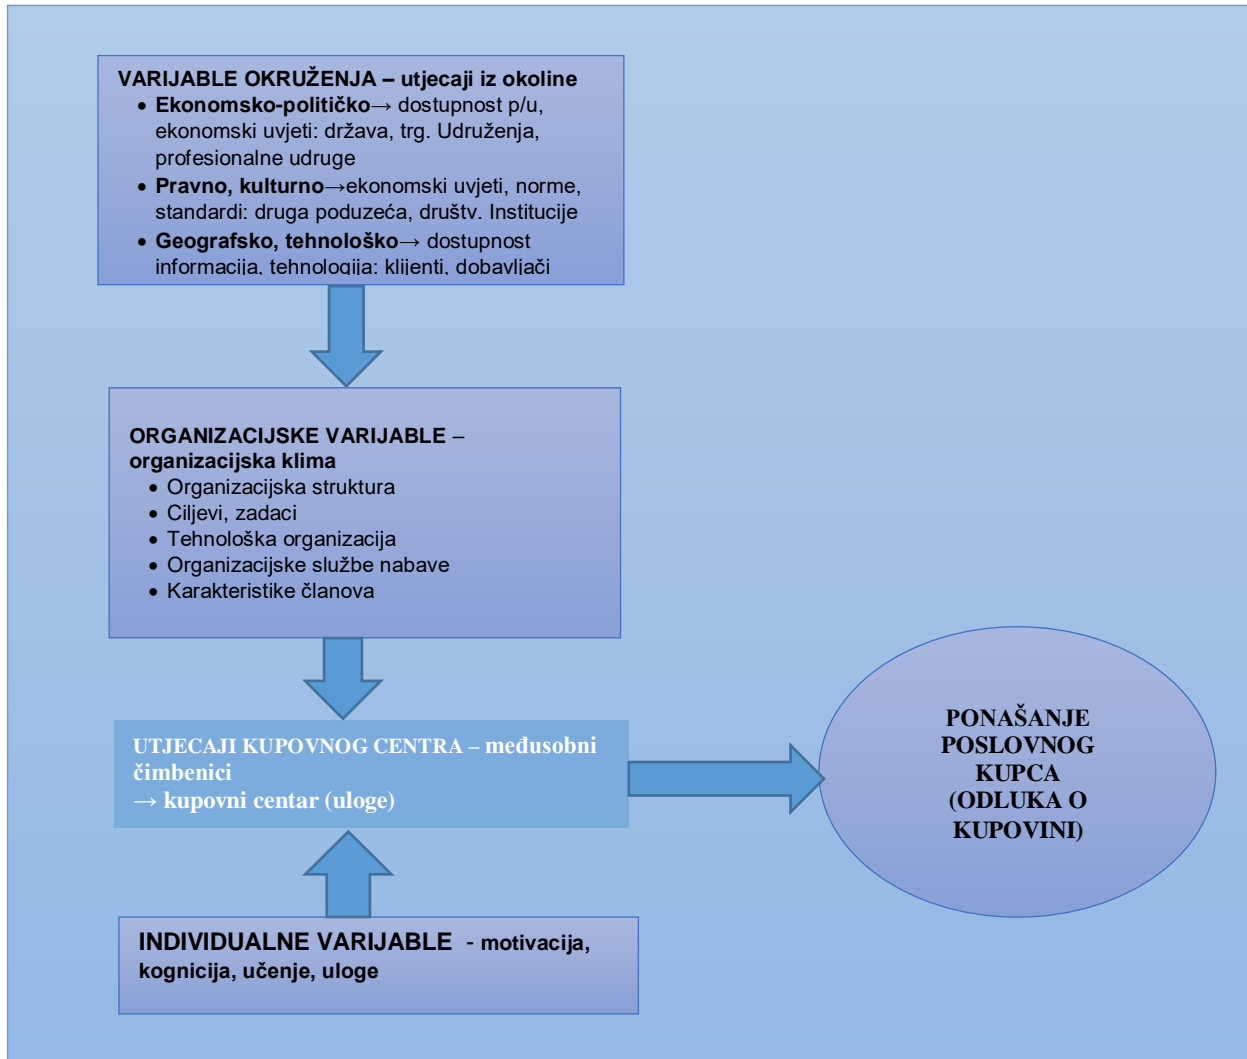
VARIJABLE OKRUŽENJA – utjecaji iz okoline
- Ekonomsko-političko→ dostupnost p/u, ekonomski uvjeti: država, trg. Udruženja, profesionalne udruge
- Pravno, kulturno→ekonomski uvjeti, norme, standardi: druga poduzeća, društv. Institucije
- Geografsko, tehnološko→ dostupnost informacija, tehnologija: klijenti, dobavljači

ORGANIZACIJSKE VARIJABLE – organizacijska klima
- Organizacijska struktura
- Ciljevi, zadaci
- Tehnološka organizacija
- Organizacijske službe nabave
- Karakteristike članova

UTJECAJI KUPOVNOG CENTRA – međusobni čimbenici
→ kupovni centar (uloge)

PONAŠANJE POSLOVNOG KUPCA (ODLUKA O KUPOVINI)

INDIVIDUALNE VARIJABLE - motivacija, kognicija, učenje, uloge